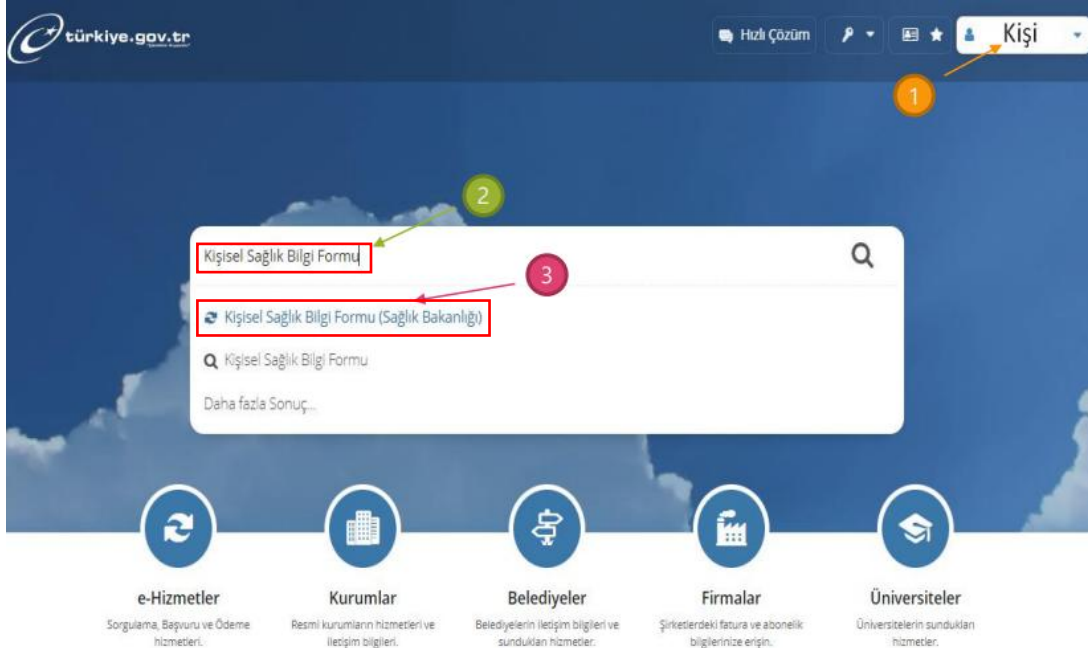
türkiye.gov.tr

Hızlı Çözüm

Kişi

1

2

Kişisel Sağlık Bilgi Formu

3

Kişisel Sağlık Bilgi Formu (Sağlık Bakanlığı)

Kişisel Sağlık Bilgi Formu

Daha fazla Sonuç...

e-Hizmetler
Sorgulama, Başvuru ve Ödeme hizmetleri.

Kurumlar
Resmi kurumların hizmetleri ve iletişim bilgileri.

Belediyeler
Belediyelerin iletişim bilgileri ve sundukları hizmetler.

Firmalar
Şirketlerdeki fatura ve abonelik bilgilerinize erişin.

Üniversiteler
Üniversitelerin sundukları hizmetler.